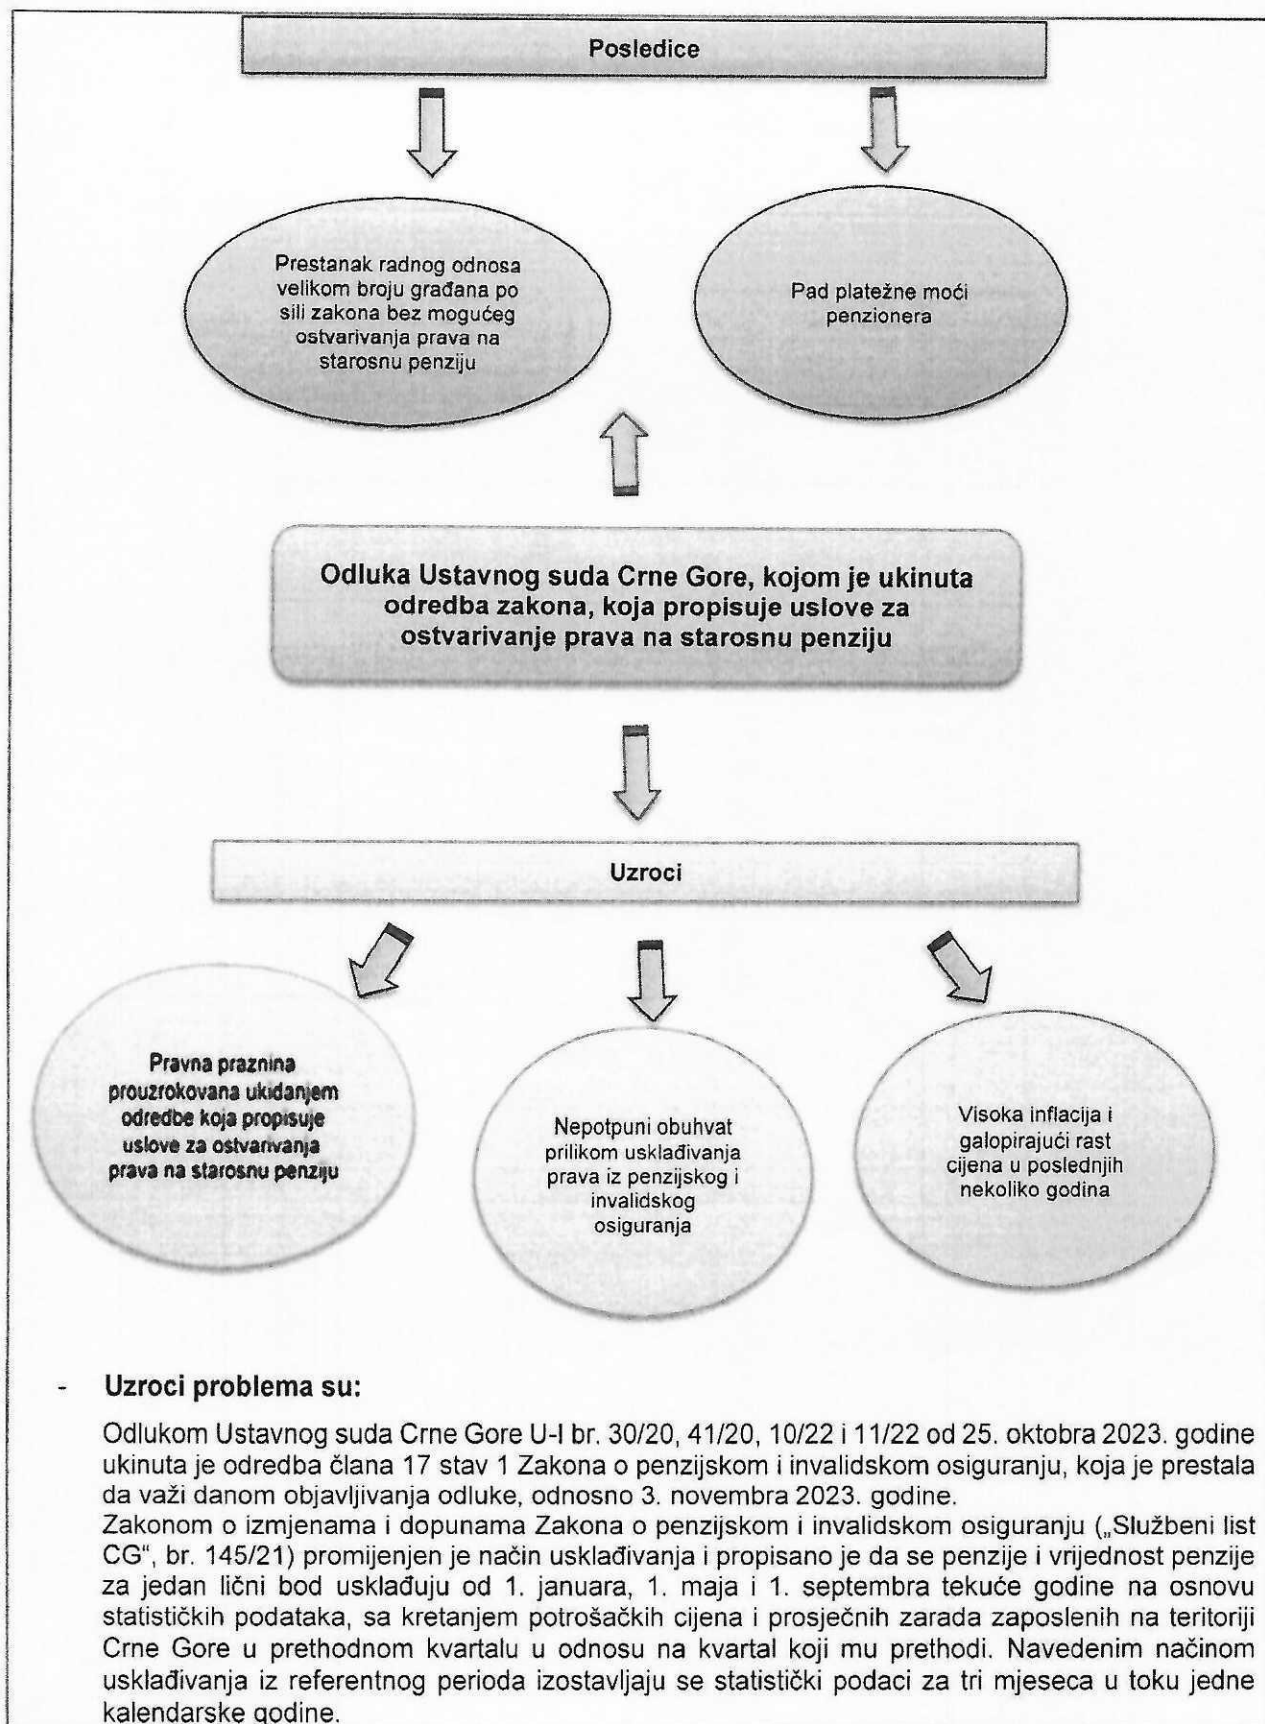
Posledice

Prestanak radnog odnosa velikom broju građana po sili zakona bez mogućeg ostvarivanja prava na starosnu penziju

Pad platežne moći penzionera

Odluka Ustavnog suda Crne Gore, kojom je ukinuta odredba zakona, koja propisuje uslove za ostvarivanje prava na starosnu penziju

Uzroci

Pravna praznina prouzrokovana ukidanjem odredbe koja propisuje uslove za ostvarivanja prava na starosnu penziju

Nepotpuni obuhvat prilikom usklađivanja prava iz penzijskog i invalidskog osiguranja

Visoka inflacija i galopirajući rast cijena u poslednjih nekoliko godina

- Uzroci problema su:

Odlukom Ustavnog suda Crne Gore U-I br. 30/20, 41/20, 10/22 i 11/22 od 25. oktobra 2023. godine ukinuta je odredba člana 17 stav 1 Zakona o penzijskom i invalidskom osiguranju, koja je prestala da važi danom objavljivanja odluke, odnosno 3. novembra 2023. godine.
Zakonom o izmjenama i dopunama Zakona o penzijskom i invalidskom osiguranju („Službeni list CG", br. 145/21) promijenjen je način usklađivanja i propisano je da se penzije i vrijednost penzije za jedan lični bod usklađuju od 1. januara, 1. maja i 1. septembra tekuće godine na osnovu statističkih podataka, sa kretanjem potrošačkih cijena i prosječnih zarada zaposlenih na teritoriji Crne Gore u prethodnom kvartalu u odnosu na kvartal koji mu prethodi. Navedenim načinom usklađivanja iz referentnog perioda izostavljaju se statistički podaci za tri mjeseca u toku jedne kalendarske godine.